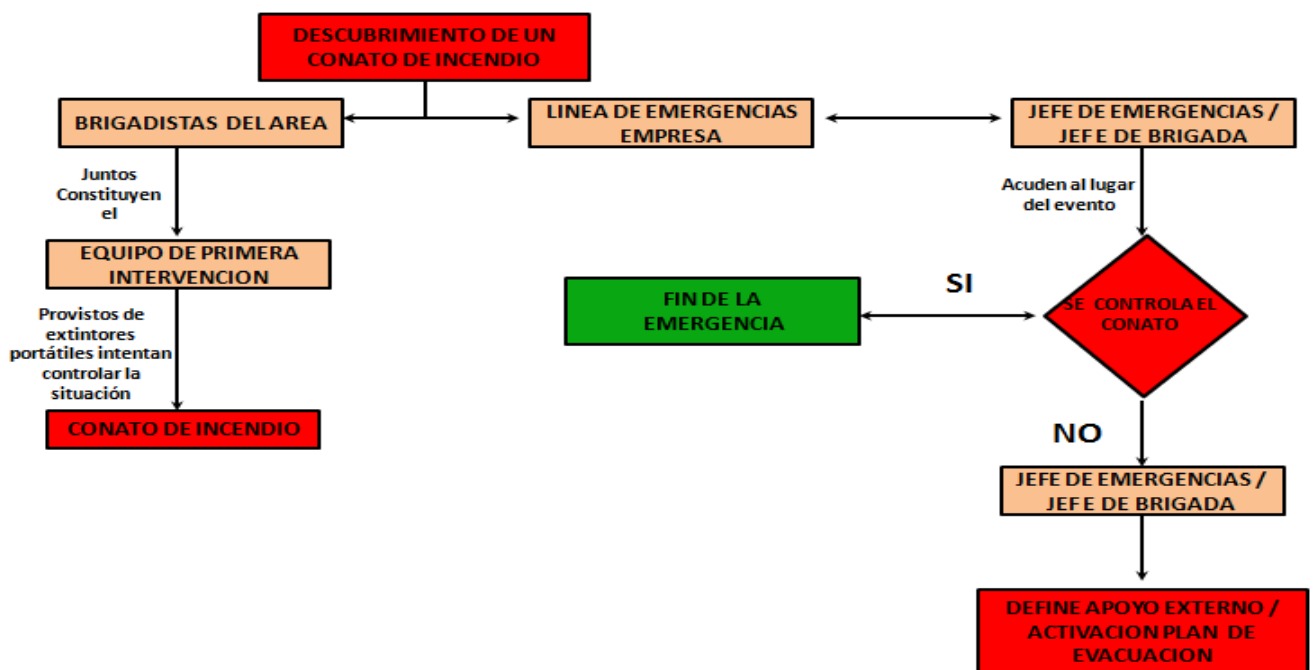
DESCUBRIMIENTO DE UN CONATO DE INCENDIO

BRIGADISTAS DEL AREA

LINEA DE EMERGENCIAS EMPRESA

JEFE DE EMERGENCIAS / JEFE DE BRIGADA

Juntos Constituyen el

EQUIPO DE PRIMERA INTERVENCION

Acuden al lugar del evento

SI

FIN DE LA EMERGENCIA

SE CONTROLA EL CONATO

Provistos de extintores portátiles intentan controlar la situación

CONATO DE INCENDIO

NO

JEFE DE EMERGENCIAS / JEFE DE BRIGADA

DEFINE APOYO EXTERNO / ACTIVACION PLAN DE EVACUACION